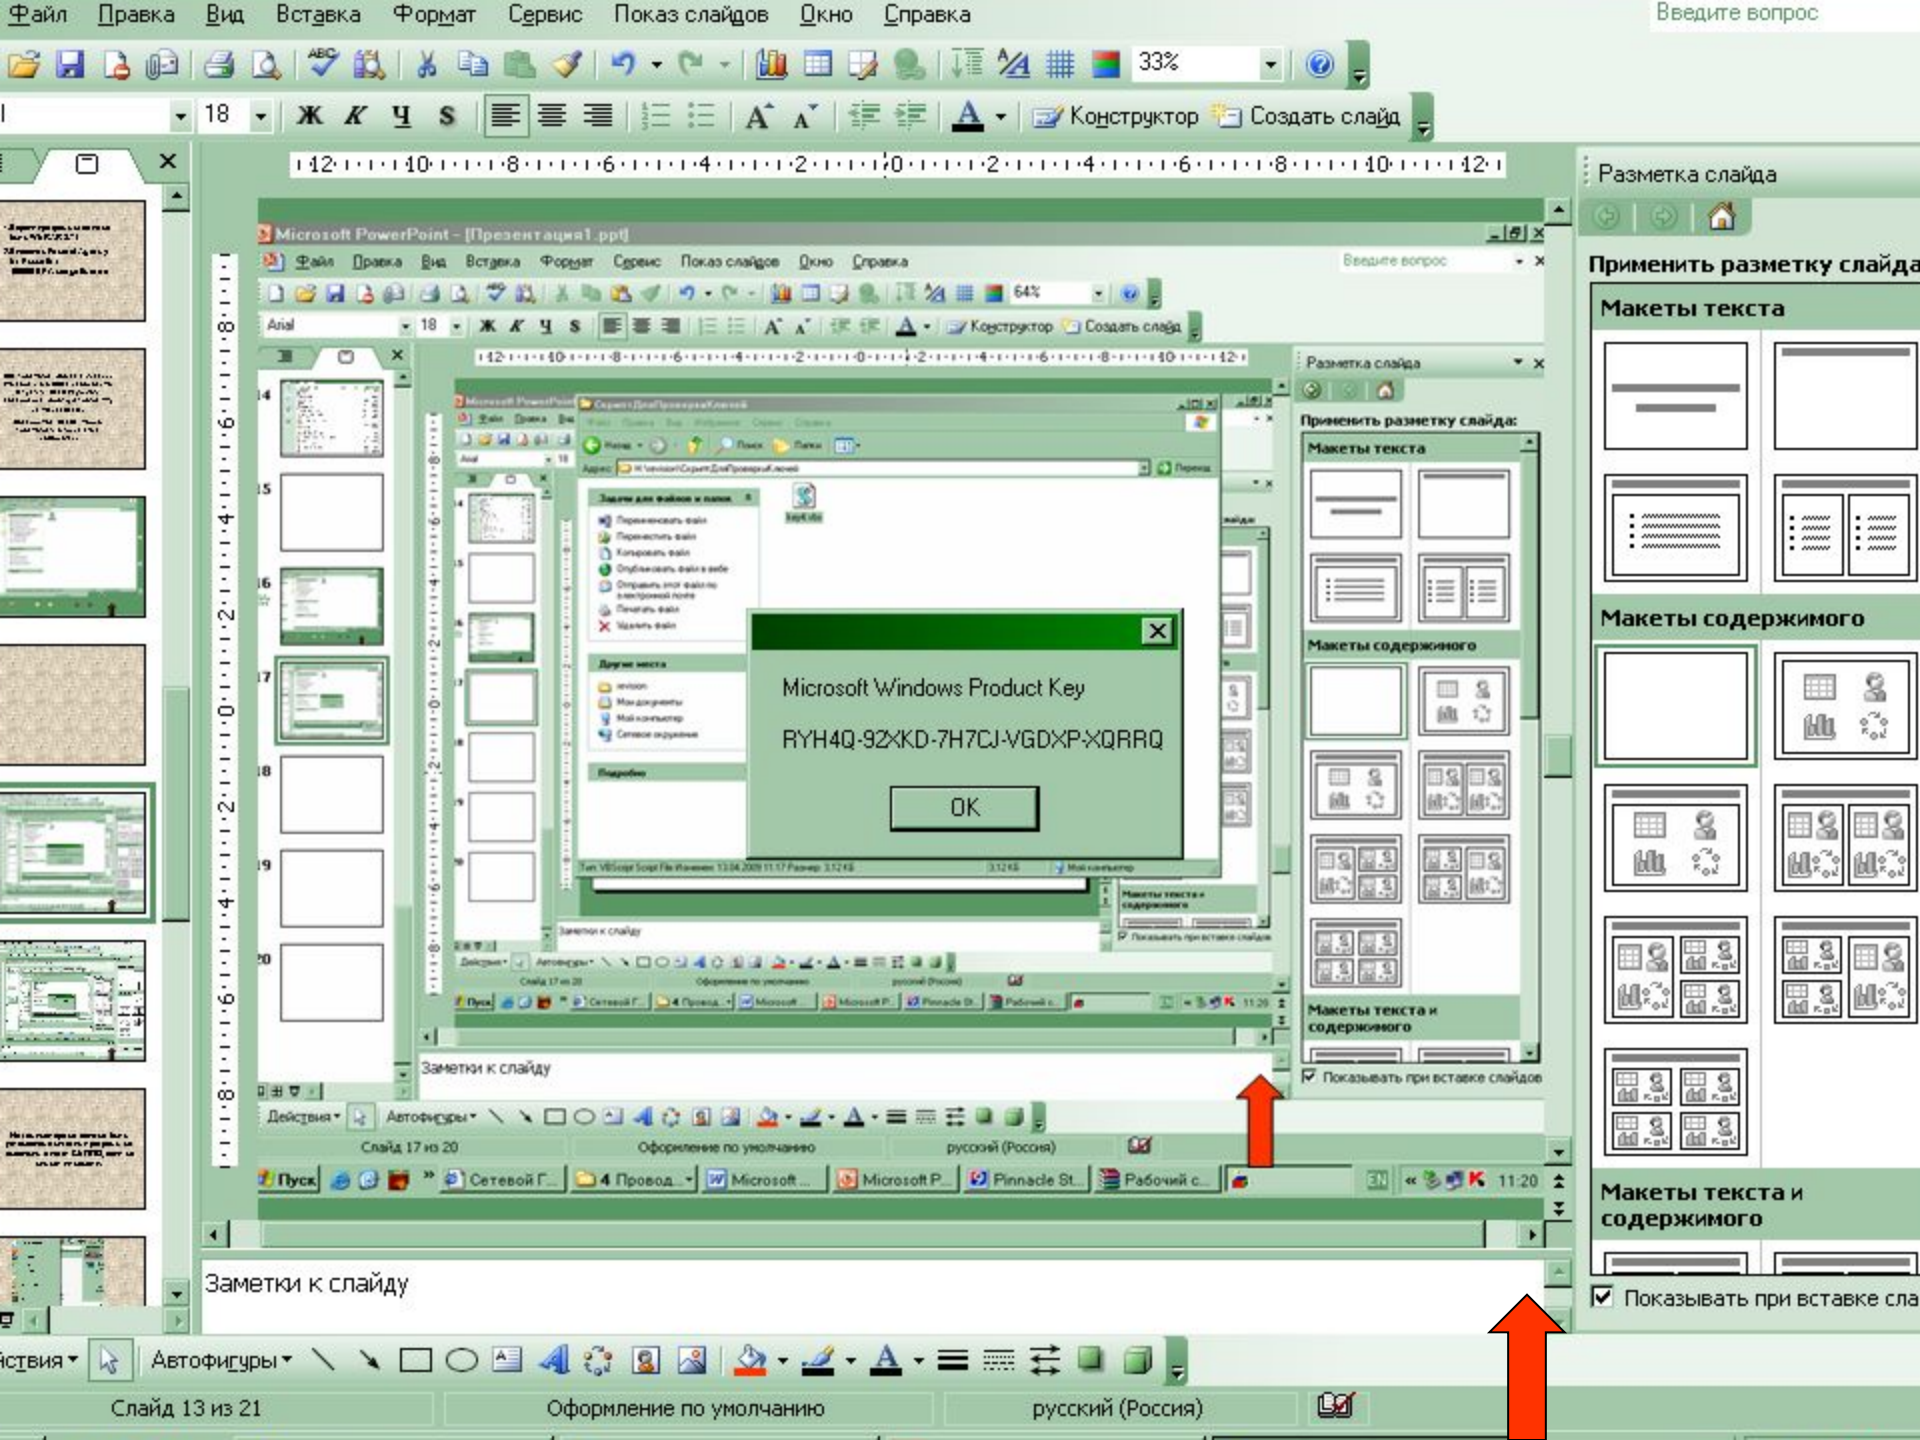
Файл Правка Вид Вставка Формат Сервис Показ слайдов Окно Справка
Введите вопрос
33%
18 Ж К Ч S
Конструктор Создать слайд
12 10 8 6 4 2 0 2 4 6 8 10 12
Разметка слайда
Применить разметку слайда
Макеты текста
Макеты содержимого
Макеты текста и содержимого
Показывать при вставке сла

Microsoft PowerPoint - [Презентация1.ppt]
Файл Правка Вид Вставка Формат Сервис Показ слайдов Окно Справка
Введите вопрос
64%
Arial 18 Ж К Ч S
Конструктор Создать слайд
Разметка слайда
Применить разметку слайда:
Макеты текста
Макеты содержимого
Макеты текста и содержимого
Показывать при вставке слайдов
14
15
16
17
18
19
20

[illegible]

Microsoft Windows Product Key
RYH4Q-92XKD-7H7CJ-VGDXP-XQRRQ
OK

Заметки к слайду
Действия Автофигуры
Слайд 17 из 20 Оформление по умолчанию русский (Россия)
Пуск Сетевой Г... 4 Провод... Microsoft ... Microsoft P... Pinnacle St... Рабочий с... 11:20

Заметки к слайду
Действия Автофигуры
Слайд 13 из 21 Оформление по умолчанию русский (Россия)